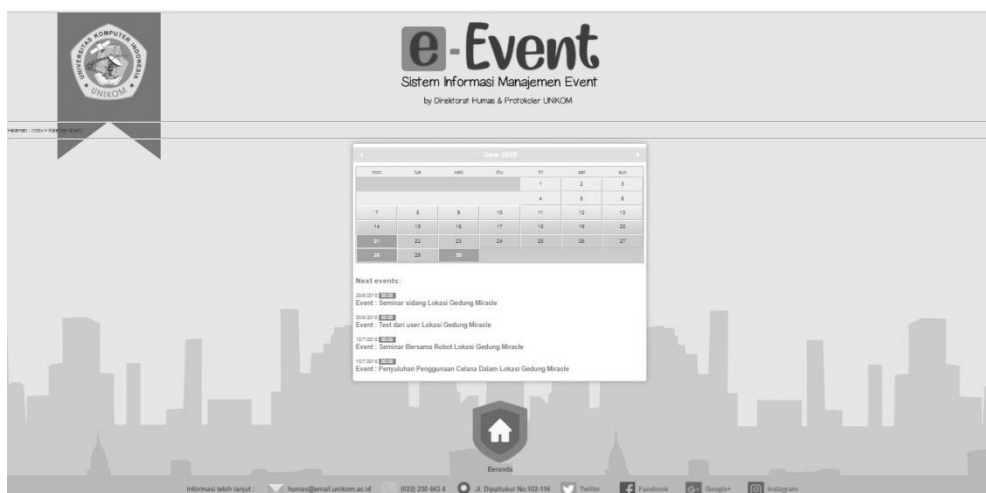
UNIVERSITAS KOMPUTER INDONESIA
UNIKOM

e-Event
Sistem Informasi Manajemen Event
by Direktorat Humas & Protokoler UNIKOM

Halaman : Index > Kalender Event

June 2016

| mon | tue | wed | thu | fri | sat | sun |
|---|---|---|---|---|---|---|
| | | | | 1 | 2 | 3 |
| | | | | 4 | 5 | 6 |
| 7 | 8 | 9 | 10 | 11 | 12 | 13 |
| 14 | 15 | 16 | 17 | 18 | 19 | 20 |
| 21 | 22 | 23 | 24 | 25 | 26 | 27 |
| 28 | 29 | 30 | | | | |

Next events:

20/6/2016 00:00
Event : Seminar sidang Lokasi Gedung Miracle

30/6/2016 00:00
Event : Test dari user Lokasi Gedung Miracle

10/7/2016 00:00
Event : Seminar Bersama Robot Lokasi Gedung Miracle

10/7/2016 00:00
Event : Penyuluhan Penggunaan Celana Dalam Lokasi Gedung Miracle

Beranda

Informasi lebih lanjut : humas@email.unikom.ac.id (022) 250 653 4 Jl. Dipatiukur No.102-116 Twitter Facebook Google+ Instagram